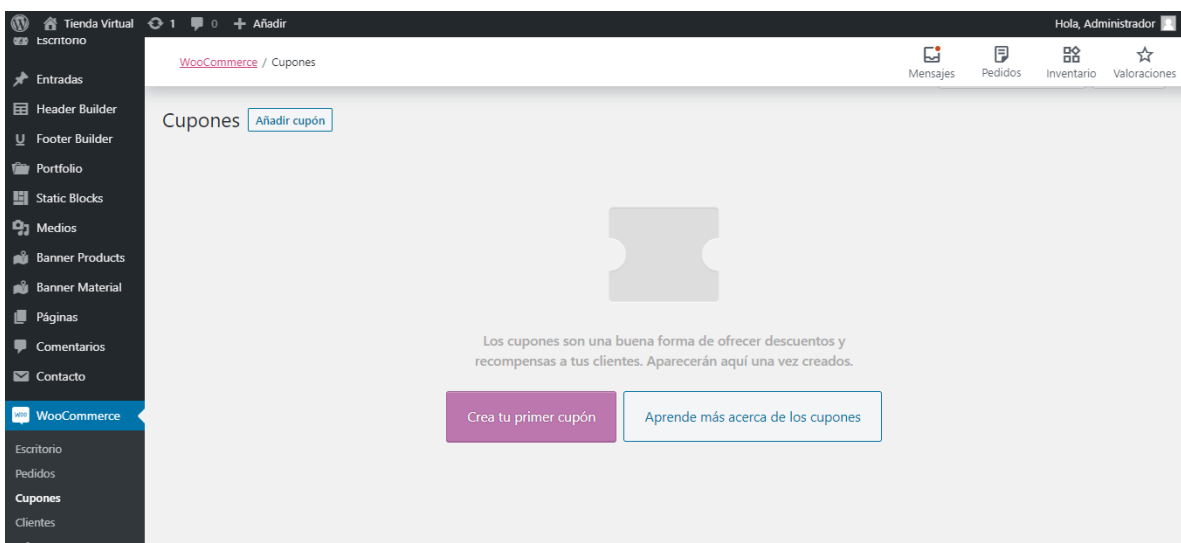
Tienda Virtual 1 0 + Añadir
Hola, Administrador

Escritorio
Entradas
Header Builder
Footer Builder
Portfolio
Static Blocks
Medios
Banner Products
Banner Material
Páginas
Comentarios
Contacto
WooCommerce
Escritorio
Pedidos
Cupones
Clientes

WooCommerce / Cupones

Mensajes
Pedidos
Inventario
Valoraciones

Cupones Añadir cupón

Los cupones son una buena forma de ofrecer descuentos y recompensas a tus clientes. Aparecerán aquí una vez creados.

Crea tu primer cupón
Aprende más acerca de los cupones